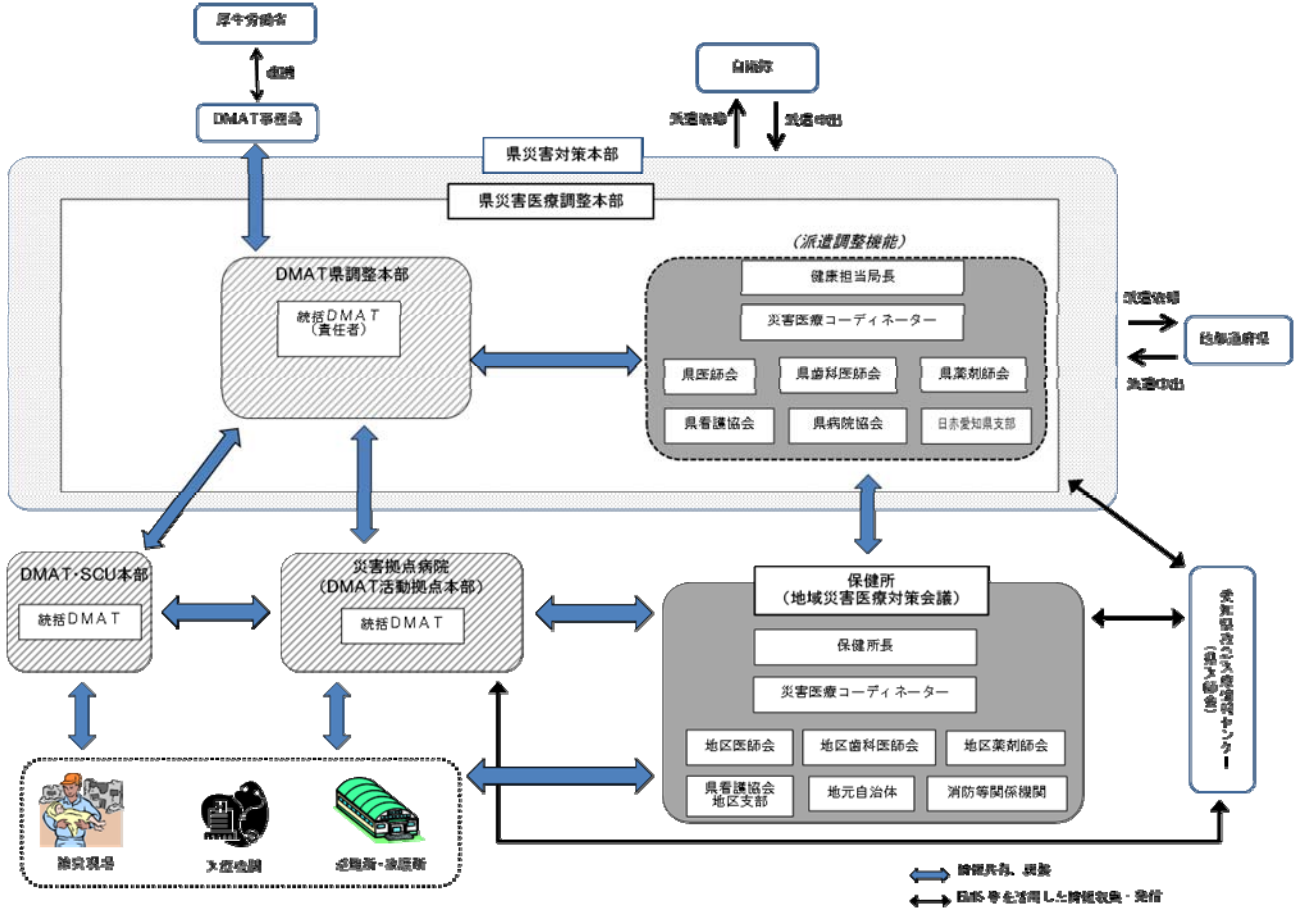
厚生労働省

連携

DMAT事務局

自衛隊

派遣依頼

派遣申出

県災害対策本部

県災害医療調整本部

DMAT県調整本部

統括DMAT（責任者）

（派遣調整機能）

健康担当局長

災害医療コーディネーター

県医師会

県歯科医師会

県薬剤師会

県看護協会

県病院協会

日赤愛知県支部

派遣依頼

他都道府県

派遣申出

DMAT・SCU本部

統括DMAT

災害拠点病院（DMAT活動拠点本部）

統括DMAT

保健所（地域災害医療対策会議）

保健所長

災害医療コーディネーター

地区医師会

地区歯科医師会

地区薬剤師会

県看護協会地区支部

地元自治体

消防等関係機関

愛知県救急医療情報センター（県医師会）

被災現場

医療機関

避難所・救護所

情報共有、調整

EMIS等を活用した情報収集・発信